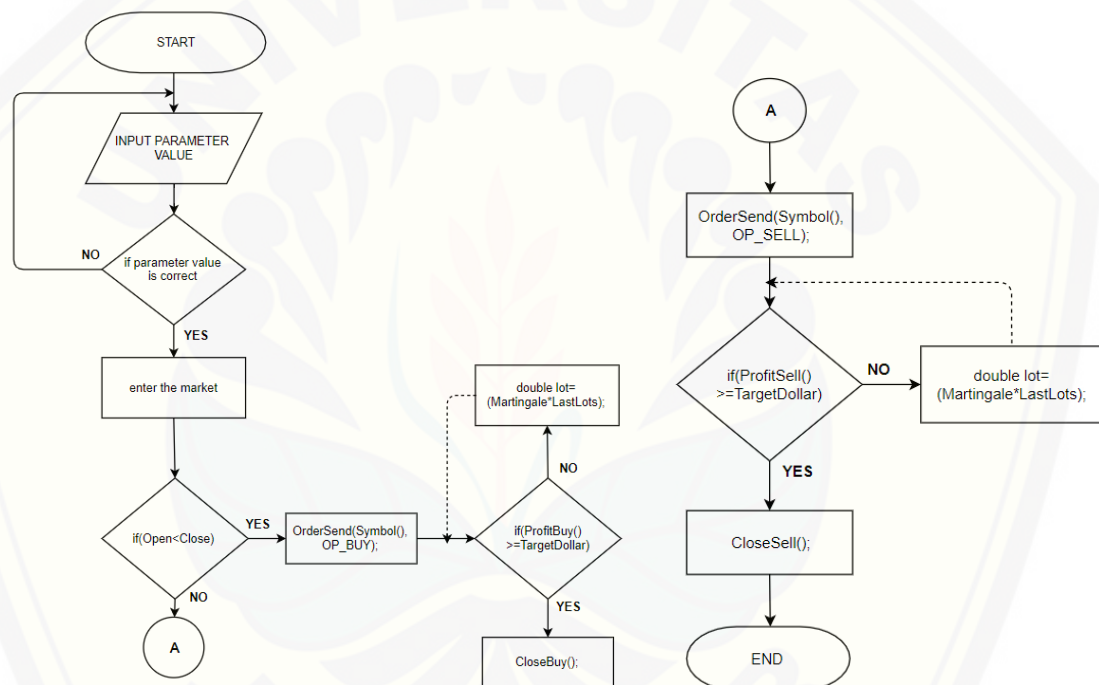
START

INPUT PARAMETER VALUE

NO

if parameter value is correct

YES

enter the market

if(Open<Close)

YES

OrderSend(Symbol(), OP_BUY);

NO

A

double lot= (Martingale*LastLots);

NO

if(ProfitBuy() >=TargetDollar)

YES

CloseBuy();

A

OrderSend(Symbol(), OP_SELL);

if(ProfitSell() >=TargetDollar)

NO

double lot= (Martingale*LastLots);

YES

CloseSell();

END